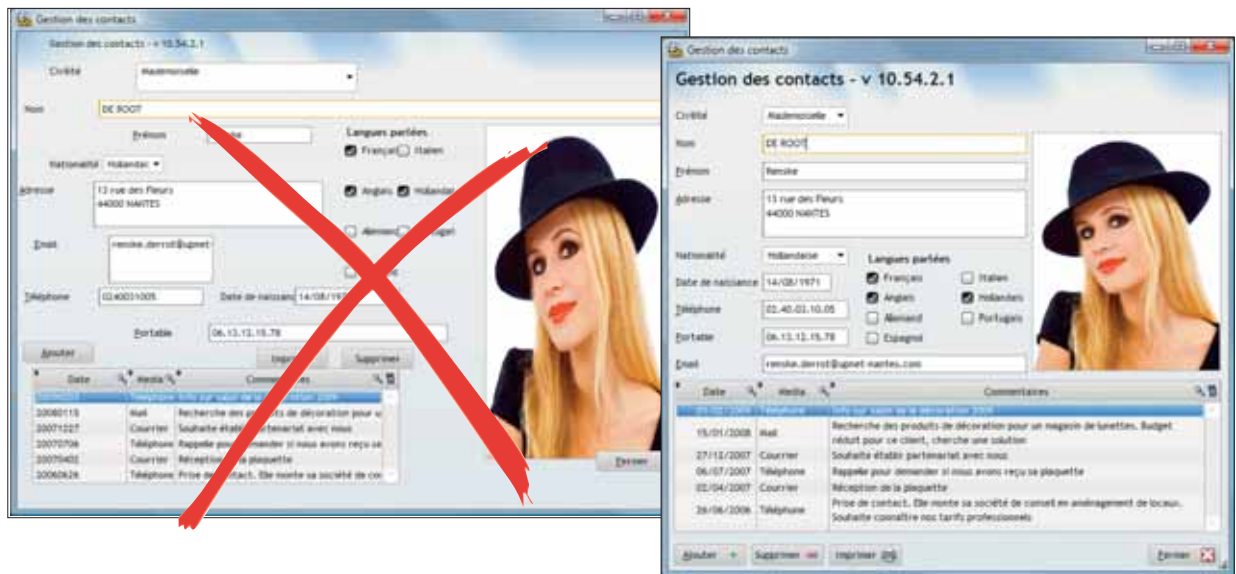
Gestion des contacts

Gestion des contacts - v 10.54.2.1

Civilité Mademoiselle

Nom DE ROOT

Prénom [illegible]

Langues parlées

Français Italien

Nationalité Hollandais

Adresse 13 rue des Fleurs 44000 NANTES

Anglais Hollandais

Allemand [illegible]

Email renske.derrot@upnet-

Téléphone 0240031005

Date de naissance 14/08/19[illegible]

Portable 06.13.12.15.78

Ajouter

Imprimer

Supprimer

| Date | Media | Commentaires |
|---|---|---|
| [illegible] | Téléphone | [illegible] |
| 20080115 | Mail | Recherche des produits de décoration pour u |
| 20071227 | Courrier | Souhaite établir partenariat avec nous |
| 20070706 | Téléphone | Rappeler pour demander si nous avons reçu sa |
| 20070402 | Courrier | Réception de la plaquette |
| 20060626 | Téléphone | Prise de contact. Elle monte sa société de co |

Fermer

Gestion des contacts

Gestion des contacts - v 10.54.2.1

Civilité Mademoiselle

Nom DE ROOT

Prénom Renske

Adresse 13 rue des Fleurs 44000 NANTES

Nationalité Hollandaise

Langues parlées

Date de naissance 14/08/1971

Français Italien

Téléphone 02.40.03.10.05

Anglais Hollandais

Portable 06.13.12.15.78

Allemand Portugais

Espagnol

Email renske.derrot@upnet-nantes.com

| Date | Media | Commentaires |
|---|---|---|
| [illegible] | Téléphone | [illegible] |
| 15/01/2008 | Mail | Recherche des produits de décoration pour un magasin de lunettes. Budget réduit pour ce client, cherche une solution |
| 27/12/2007 | Courrier | Souhaite établir partenariat avec nous |
| 06/07/2007 | Téléphone | Rappeler pour demander si nous avons reçu sa plaquette |
| 02/04/2007 | Courrier | Réception de la plaquette |
| 26/06/2006 | Téléphone | Prise de contact. Elle monte sa société de conseil en aménagement de locaux. Souhaite connaître nos tarifs professionnels |

Ajouter

Supprimer

Imprimer

Fermer